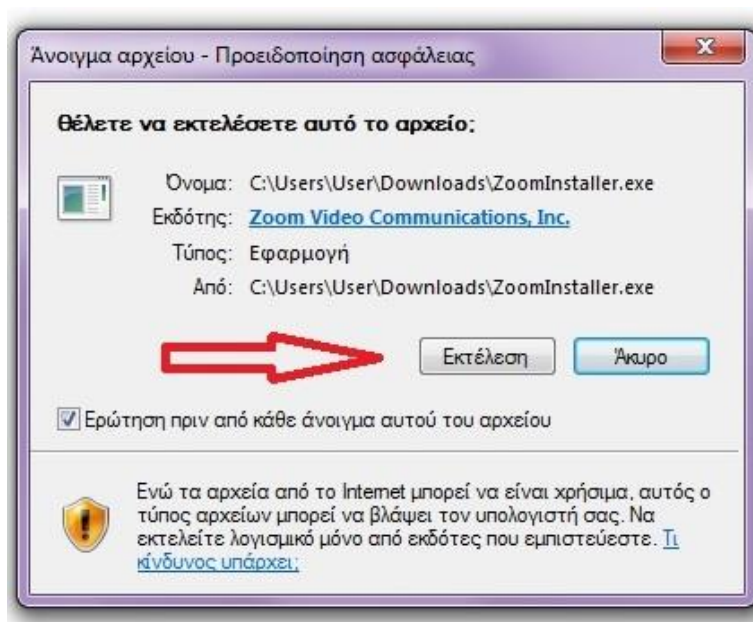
Άνοιγμα αρχείου - Προειδοποίηση ασφάλειας

Θέλετε να εκτελέσετε αυτό το αρχείο;

Όνομα: C:\Users\User\Downloads\ZoomInstaller.exe
Εκδότης: Zoom Video Communications, Inc.
Τύπος: Εφαρμογή
Από: C:\Users\User\Downloads\ZoomInstaller.exe

Εκτέλεση
Άκυρο

Ερώτηση πριν από κάθε άνοιγμα αυτού του αρχείου

Ενώ τα αρχεία από το Internet μπορεί να είναι χρήσιμα, αυτός ο τύπος αρχείων μπορεί να βλάψει τον υπολογιστή σας. Να εκτελείτε λογισμικό μόνο από εκδότες που εμπιστεύεστε. Τι κίνδυνος υπάρχει;